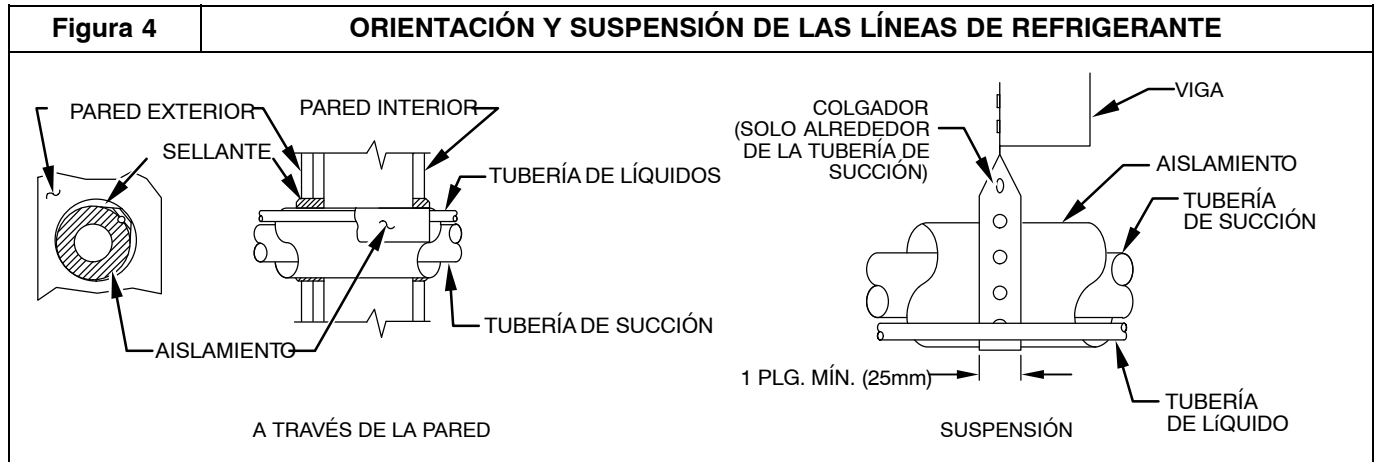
Figura 4

ORIENTACIÓN Y SUSPENSIÓN DE LAS LÍNEAS DE REFRIGERANTE

PARED EXTERIOR

PARED INTERIOR

SELLANTE

TUBERÍA DE LÍQUIDOS

TUBERÍA DE SUCCIÓN

AISLAMIENTO

A TRAVÉS DE LA PARED

VIGA

COLGADOR (SOLO ALREDEDOR DE LA TUBERÍA DE SUCCIÓN)

AISLAMIENTO

TUBERÍA DE SUCCIÓN

1 PLG. MÍN. (25mm)

TUBERÍA DE LÍQUIDO

SUSPENSIÓN